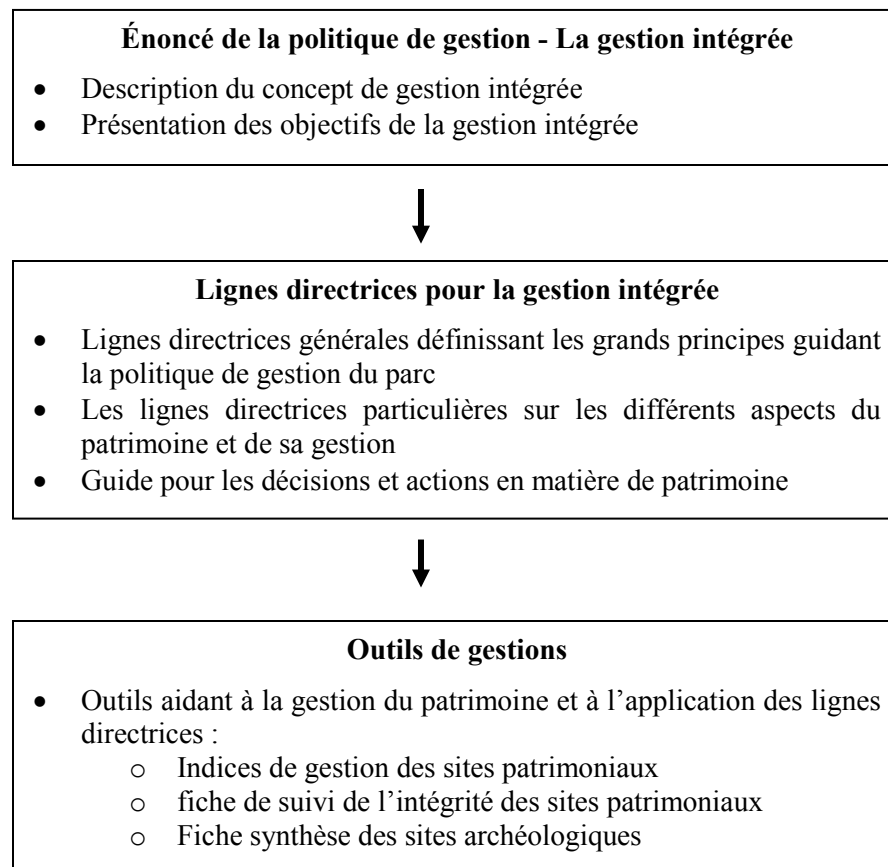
**Énoncé de la politique de gestion - La gestion intégrée**

- Description du concept de gestion intégrée
- Présentation des objectifs de la gestion intégrée

**Lignes directrices pour la gestion intégrée**

- Lignes directrices générales définissant les grands principes guidant la politique de gestion du parc
- Les lignes directrices particulières sur les différents aspects du patrimoine et de sa gestion
- Guide pour les décisions et actions en matière de patrimoine

**Outils de gestions**

- Outils aidant à la gestion du patrimoine et à l'application des lignes directrices :
  - Indices de gestion des sites patrimoniaux
  - fiche de suivi de l'intégrité des sites patrimoniaux
  - Fiche synthèse des sites archéologiques